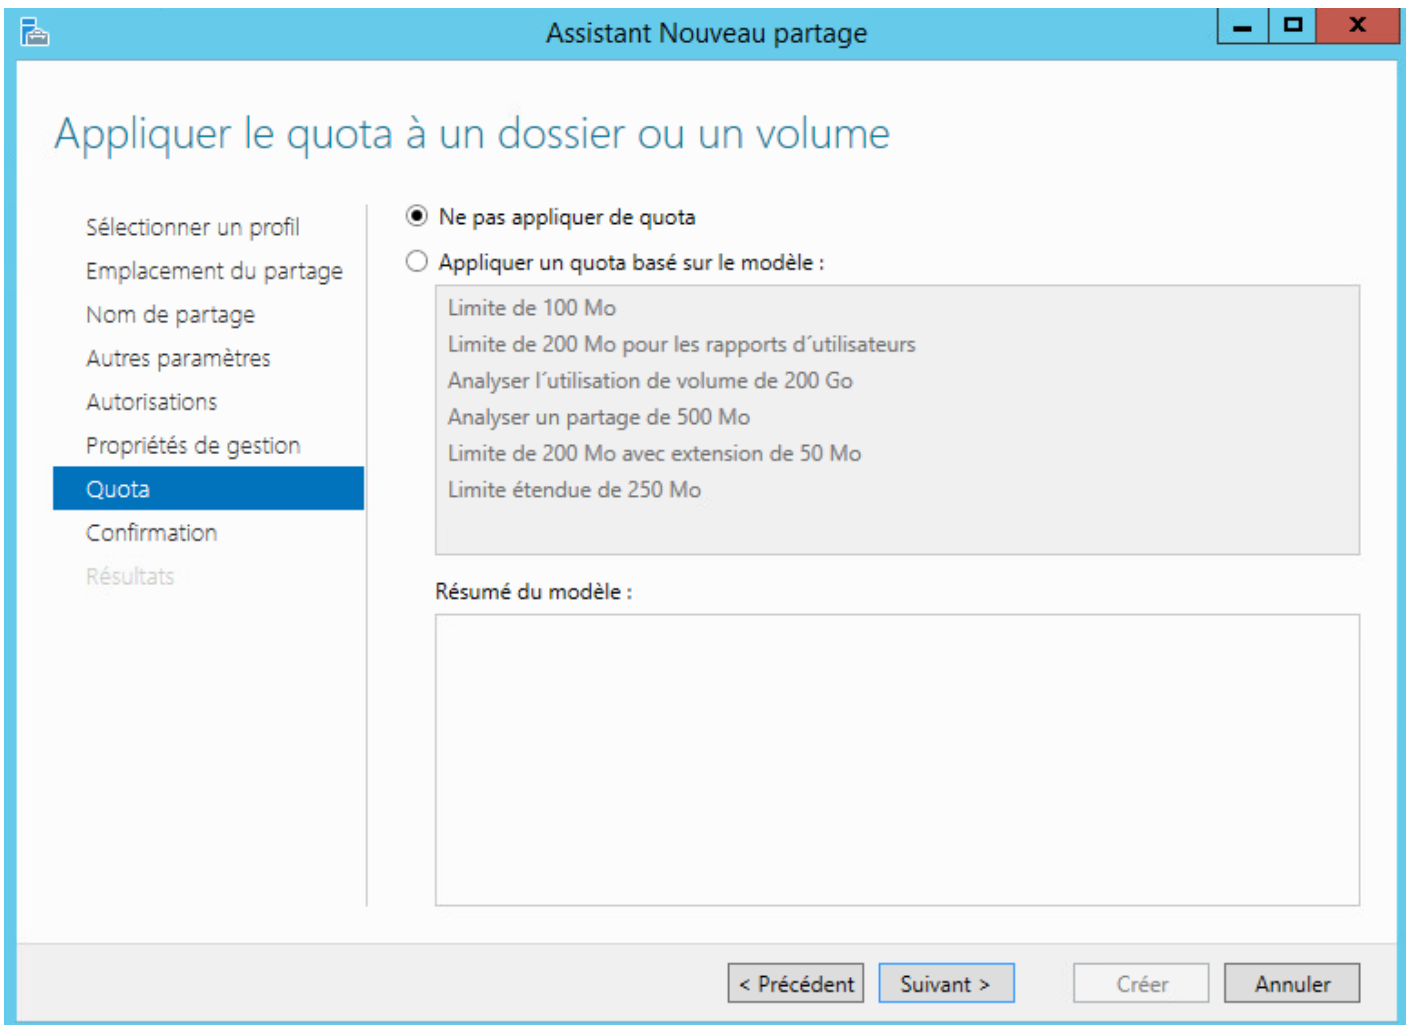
Assistant Nouveau partage

Appliquer le quota à un dossier ou un volume

Sélectionner un profil
Emplacement du partage
Nom de partage
Autres paramètres
Autorisations
Propriétés de gestion
Quota
Confirmation
Résultats

Ne pas appliquer de quota

Appliquer un quota basé sur le modèle :

Limite de 100 Mo
Limite de 200 Mo pour les rapports d´utilisateurs
Analyser l´utilisation de volume de 200 Go
Analyser un partage de 500 Mo
Limite de 200 Mo avec extension de 50 Mo
Limite étendue de 250 Mo

Résumé du modèle :

< Précédent
Suivant >
Créer
Annuler